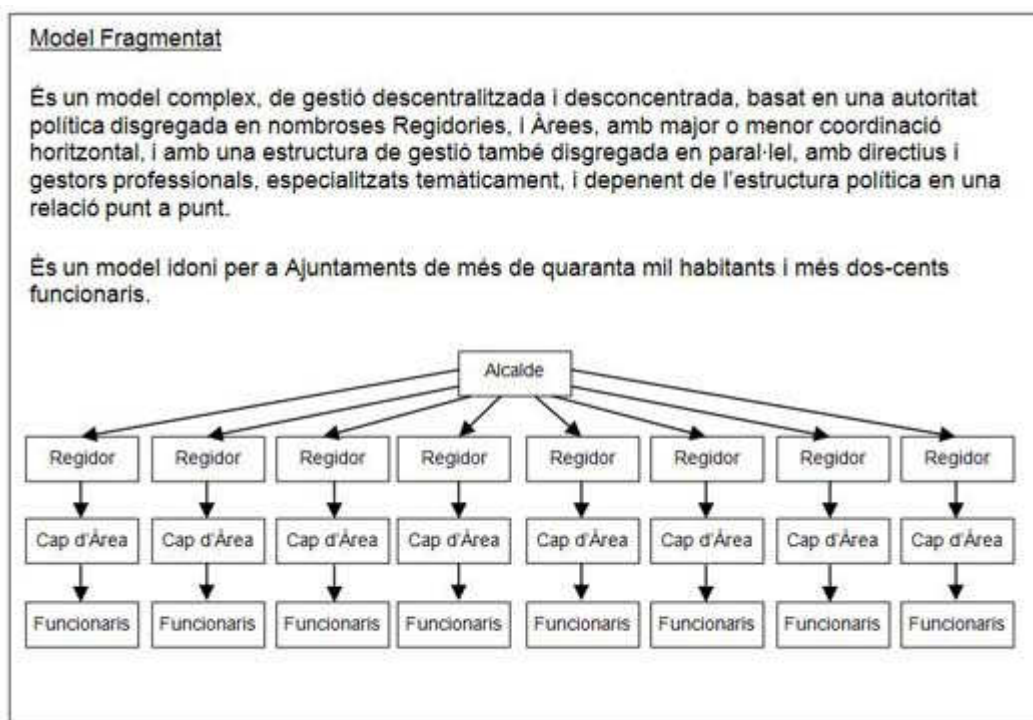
Model Fragmentat

És un model complex, de gestió descentralitzada i desconcentrada, basat en una autoritat política disgregada en nombroses Regidories, i Àrees, amb major o menor coordinació horitzontal, i amb una estructura de gestió també disgregada en paral·lel, amb directius i gestors professionals, especialitzats temàticament, i depenent de l'estructura política en una relació punt a punt.

És un model idoni per a Ajuntaments de més de quaranta mil habitants i més dos-cents funcionaris.

Alcalde

Regidor
Cap d'Àrea
Funcionaris

Regidor
Cap d'Àrea
Funcionaris

Regidor
Cap d'Àrea
Funcionaris

Regidor
Cap d'Àrea
Funcionaris

Regidor
Cap d'Àrea
Funcionaris

Regidor
Cap d'Àrea
Funcionaris

Regidor
Cap d'Àrea
Funcionaris

Regidor
Cap d'Àrea
Funcionaris